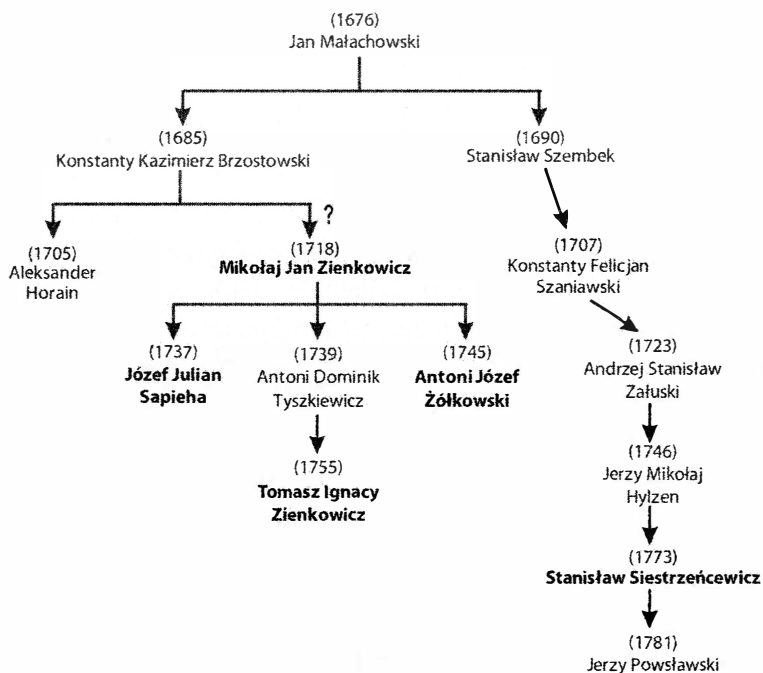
(1676)
Jan Małachowski

(1685)
Konstanty Kazimierz Brzostowski

(1690)
Stanisław Szembek

(1705)
Aleksander Horain

?

(1718)
**Mikołaj Jan Zienkowicz**

(1707)
Konstanty Felicjan Szaniawski

(1737)
**Józef Julian Sapieha**

(1739)
Antoni Dominik Tyszkiewicz

(1745)
**Antoni Józef Żółkowski**

(1755)
**Tomasz Ignacy Zienkowicz**

(1723)
Andrzej Stanisław Załuski

(1746)
Jerzy Mikołaj Hylzen

(1773)
**Stanisław Siestrzeńcewicz**

(1781)
Jerzy Powsławski